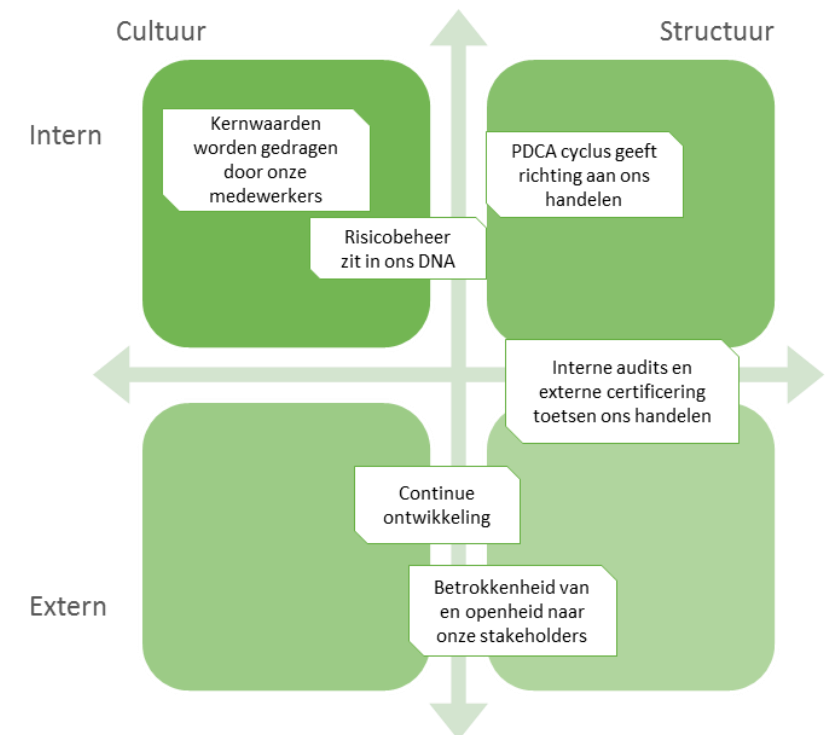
Cultuur

Structuur

Intern

Kernwaarden worden gedragen door onze medewerkers

PDCA cyclus geeft richting aan ons handelen

Risicobeheer zit in ons DNA

Interne audits en externe certificering toetsen ons handelen

Continue ontwikkeling

Extern

Betrokkenheid van en openheid naar onze stakeholders